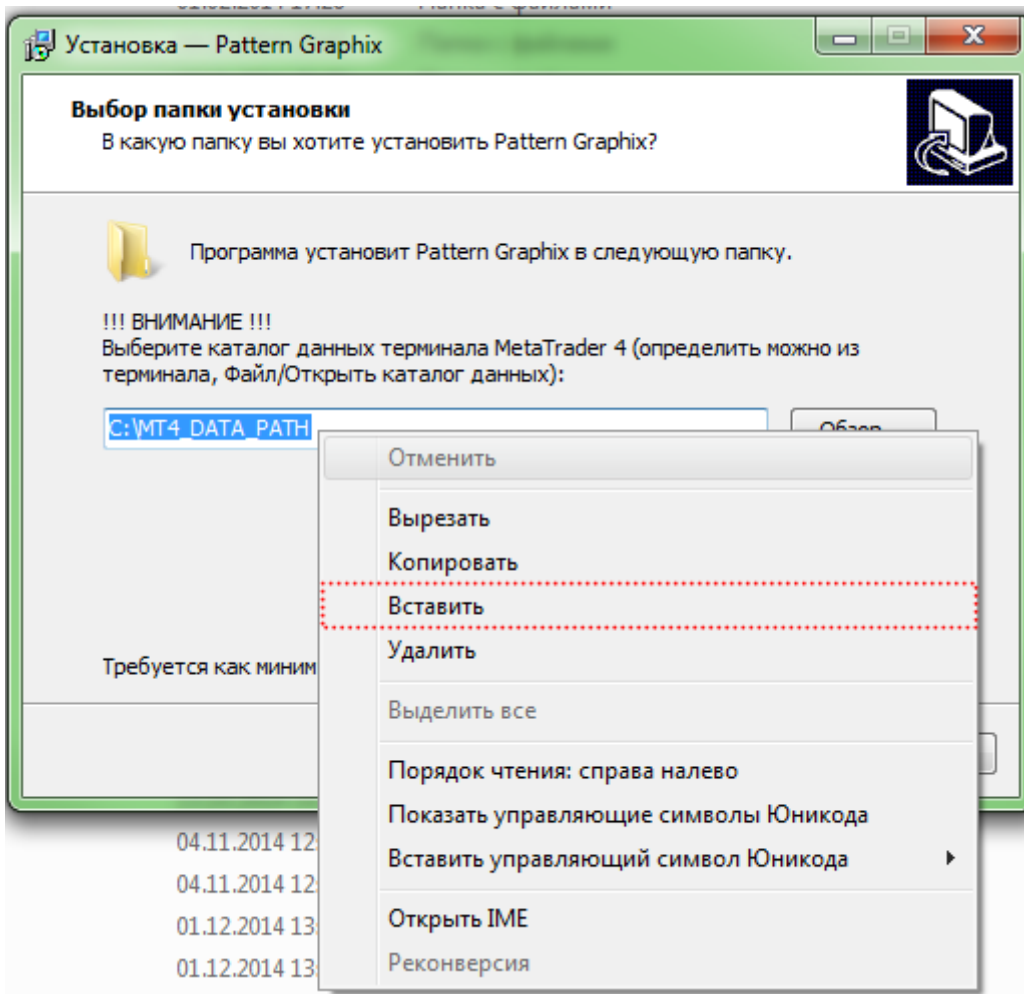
Установка — Pattern Graphix

Выбор папки установки
В какую папку вы хотите установить Pattern Graphix?

Программа установит Pattern Graphix в следующую папку.

!!! ВНИМАНИЕ !!!
Выберите каталог данных терминала MetaTrader 4 (определить можно из терминала, Файл/Открыть каталог данных):

C:\MT4_DATA_PATH

Обзор...

Требуется как миним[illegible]

Отменить
Вырезать
Копировать
Вставить
Удалить
Выделить все
Порядок чтения: справа налево
Показать управляющие символы Юникода
Вставить управляющий символ Юникода
Открыть IME
Реконверсия

04.11.2014 12
04.11.2014 12
01.12.2014 13
01.12.2014 13